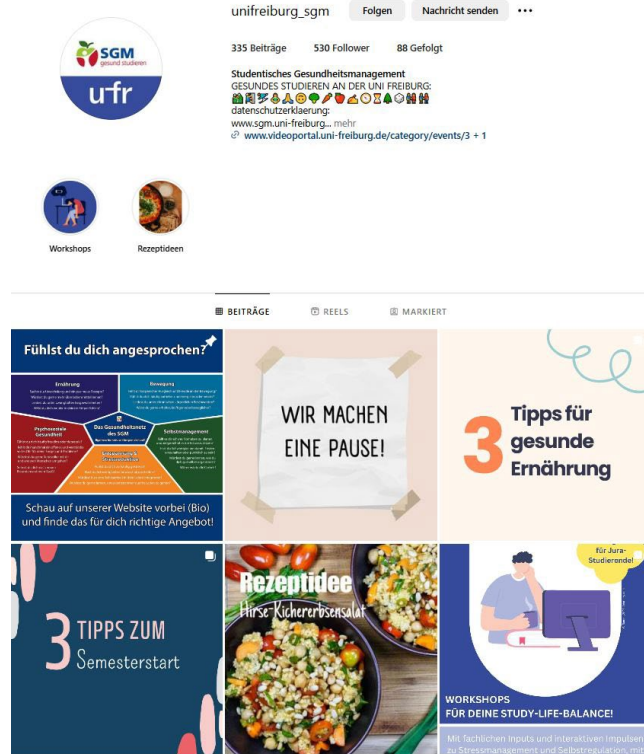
SGM gesund studieren
ufr

unifreiburg_sgm Folgen Nachricht senden •••

335 Beiträge 530 Follower 88 Gefolgt

Studentisches Gesundheitsmanagement
GESUNDES STUDIEREN AN DER UNI FREIBURG:
datenschutzerklaerung:
www.sgm.uni-freiburg... mehr
www.videoportal.uni-freiburg.de/category/events/3 + 1

Workshops Rezeptideen

BEITRÄGE REELS MARKIERT

Fühlst du dich angesprochen?

Ernährung
Bewegung
Psychosoziale Gesundheit
Das Gesundheitsnetz des SGM
Selbstmanagement
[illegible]

Schau auf unserer Website vorbei (Bio) und finde das für dich richtige Angebot!

WIR MACHEN EINE PAUSE!

3 Tipps für gesunde Ernährung

3 TIPPS ZUM Semesterstart

Rezeptidee
Hirse-Kichererbsensalat

für Jura-Studierende!

WORKSHOPS FÜR DEINE STUDY-LIFE-BALANCE!

Mit fachlichen Inputs und interaktiven Impulsen zu Stressmanagement und Selbstregulation, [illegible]